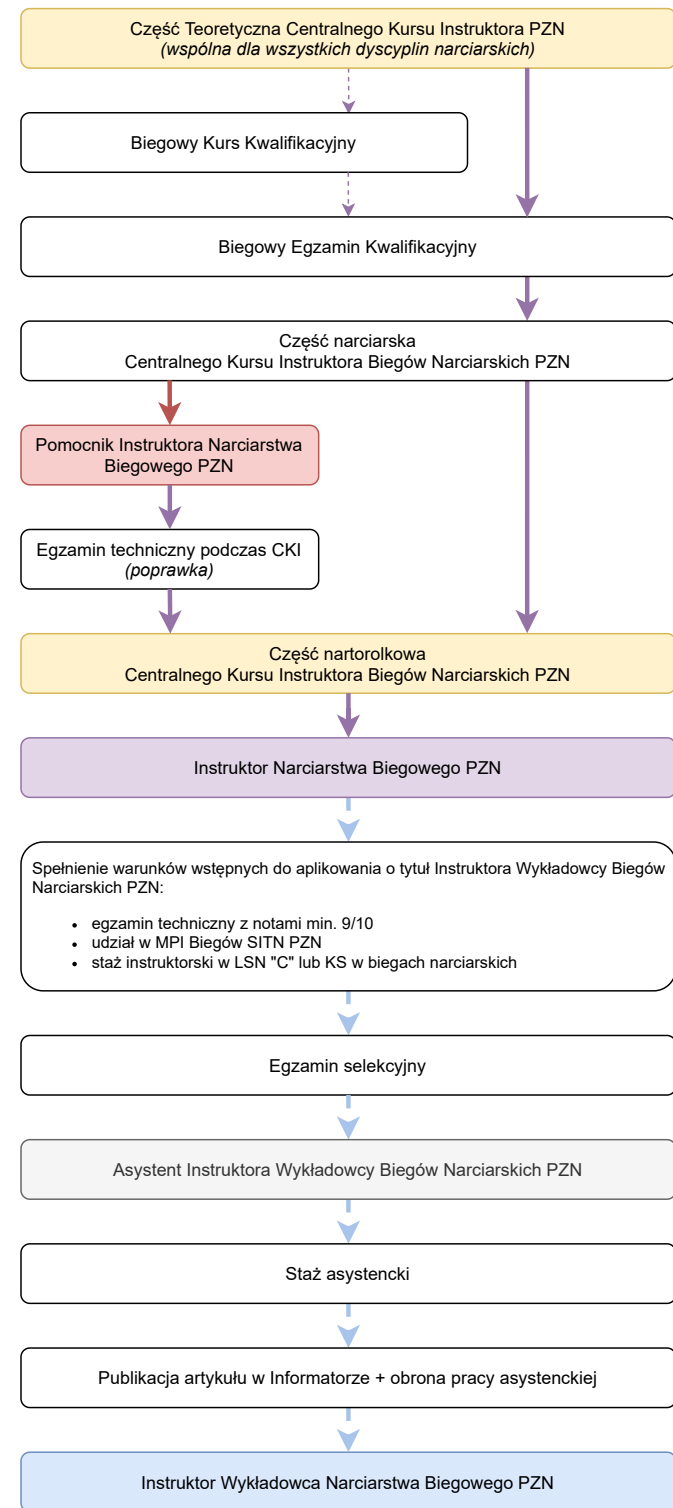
Część Teoretyczna Centralnego Kursu Instruktora PZN
*(wspólna dla wszystkich dyscyplin narciarskich)*

Biegowy Kurs Kwalifikacyjny

Biegowy Egzamin Kwalifikacyjny

Część narciarska
Centralnego Kursu Instruktora Biegów Narciarskich PZN

Pomocnik Instruktora Narciarstwa Biegowego PZN

Egzamin techniczny podczas CKI
*(poprawka)*

Część nartorolkowa
Centralnego Kursu Instruktora Biegów Narciarskich PZN

Instruktor Narciarstwa Biegowego PZN

Spełnienie warunków wstępnych do aplikowania o tytuł Instruktora Wykładowcy Biegów Narciarskich PZN:

- egzamin techniczny z notami min. 9/10
- udział w MPI Biegów SITN PZN
- staż instruktorski w LSN "C" lub KS w biegach narciarskich

Egzamin selekcyjny

Asystent Instruktora Wykładowcy Biegów Narciarskich PZN

Staż asystencki

Publikacja artykułu w Informatorze + obrona pracy asystenckiej

Instruktor Wykładowca Narciarstwa Biegowego PZN